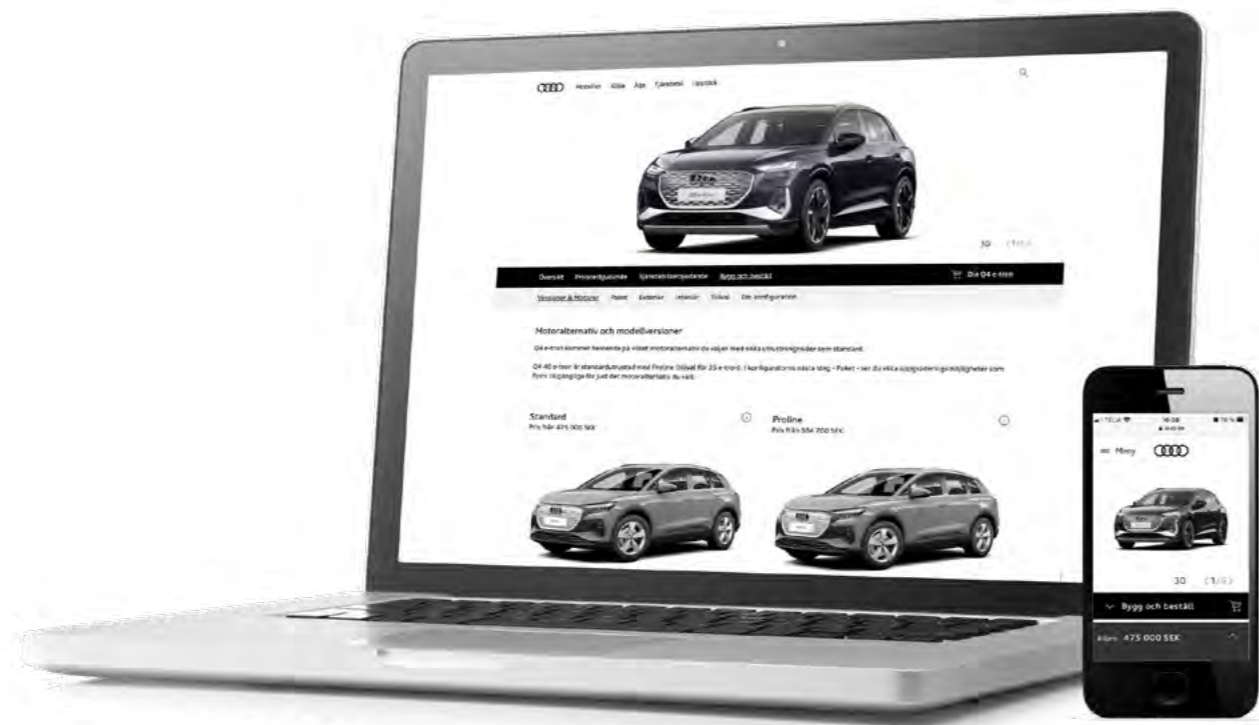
Modeller Köp Äga Tjänster Upptäck

3D (1/10)

Översikt Privaterbjudande Tjänstebilserbjudande Bygg och beställ

Din Q4 e-tron

Versioner & Motorer Paket Exteriör Interiör Tillval Din konfiguration

Motoralternativ och modellversioner

Q4 e-tron kommer hemma på vilket motoralternativ du väljer med olika utrustningsnivåer som standard.

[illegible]

Standard
Pris från 475 000 SEK

Proline
Pris från 504 700 SEK

Meny

3D (1/10)

Bygg och beställ

475 000 SEK